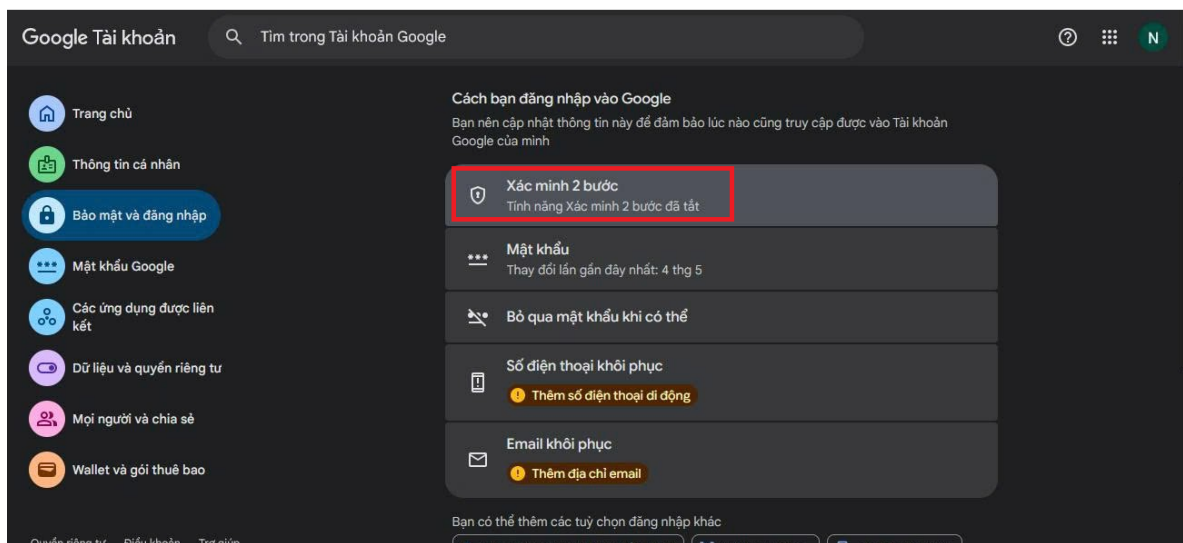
Google Tài khoản

Tìm trong Tài khoản Google

N

Trang chủ

Thông tin cá nhân

Bảo mật và đăng nhập

Mật khẩu Google

Các ứng dụng được liên kết

Dữ liệu và quyền riêng tư

Mọi người và chia sẻ

Wallet và gói thuê bao

Cách bạn đăng nhập vào Google

Bạn nên cập nhật thông tin này để đảm bảo lúc nào cũng truy cập được vào Tài khoản Google của mình

Xác minh 2 bước
Tính năng Xác minh 2 bước đã tắt

Mật khẩu
Thay đổi lần gần đây nhất: 4 thg 5

Bỏ qua mật khẩu khi có thể

Số điện thoại khôi phục
Thêm số điện thoại di động

Email khôi phục
Thêm địa chỉ email

Bạn có thể thêm các tuỳ chọn đăng nhập khác

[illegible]